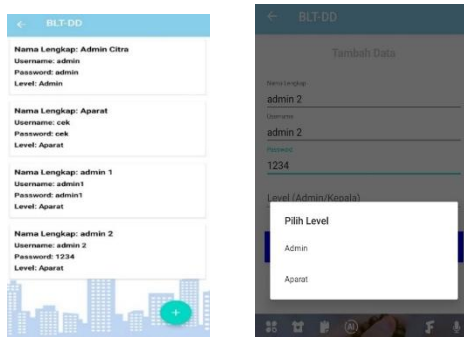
← BLT-DD

Nama Lengkap: Admin Citra
Username: admin
Password: admin
Level: Admin

Nama Lengkap: Aparat
Username: cek
Password: cek
Level: Aparat

Nama Lengkap: admin 1
Username: admin1
Password: admin1
Level: Aparat

Nama Lengkap: admin 2
Username: admin 2
Password: 1234
Level: Aparat

+

← BLT-DD

Tambah Data

Nama Lengkap
admin 2
Username
admin 2
Password
1234

Level (Admin/Kepala)

Pilih Level

Admin

Aparat